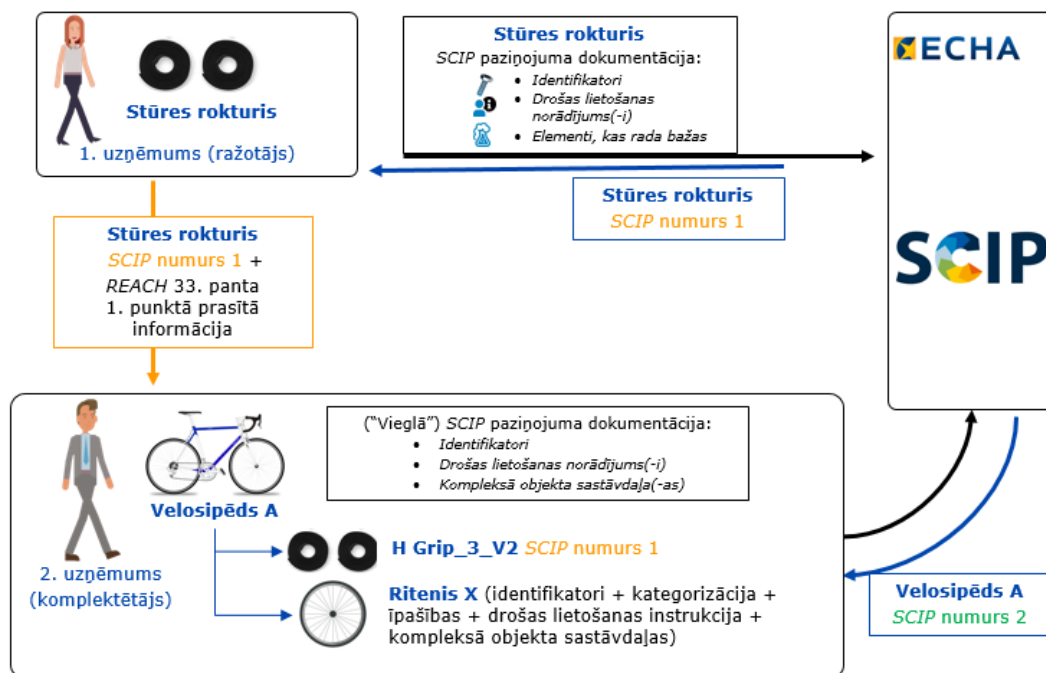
Stūres rokturis

1. uzņēmums (ražotājs)

Stūres rokturis

SCIP paziņojuma dokumentācija:

- Identifikatori
- Drošas lietošanas norādījums(-i)
- Elementi, kas rada bažas

ECHA

Stūres rokturis

SCIP numurs 1

SCIP

Stūres rokturis

SCIP numurs 1 + REACH 33. panta 1. punktā prasītā informācija

Velosipēds A

2. uzņēmums (komplektētājs)

("Vieglā") SCIP paziņojuma dokumentācija:

- Identifikatori
- Drošas lietošanas norādījums(-i)
- Kompleksā objekta sastāvdaļa(-as)

H Grip_3_V2 SCIP numurs 1

Ritenis X (identifikatori + kategorizācija + īpašības + drošas lietošanas instrukcija + kompleksā objekta sastāvdaļas)

Velosipēds A

SCIP numurs 2